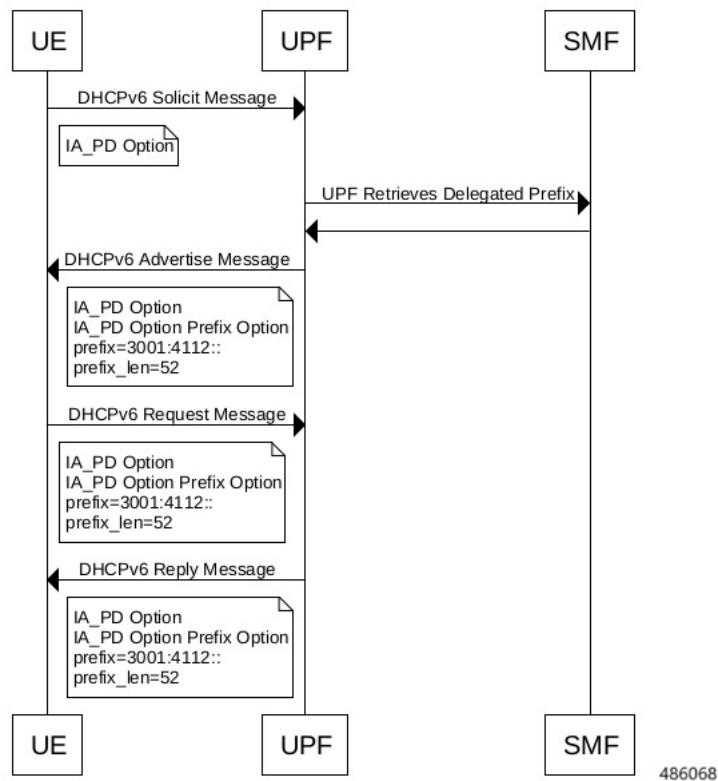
UE
UPF
SMF

DHCPv6 Solicit Message

IA_PD Option

UPF Retrieves Delegated Prefix

DHCPv6 Advertise Message

IA_PD Option
IA_PD Option Prefix Option
prefix=3001:4112::
prefix_len=52

DHCPv6 Request Message

IA_PD Option
IA_PD Option Prefix Option
prefix=3001:4112::
prefix_len=52

DHCPv6 Reply Message

IA_PD Option
IA_PD Option Prefix Option
prefix=3001:4112::
prefix_len=52

UE
UPF
SMF

486068